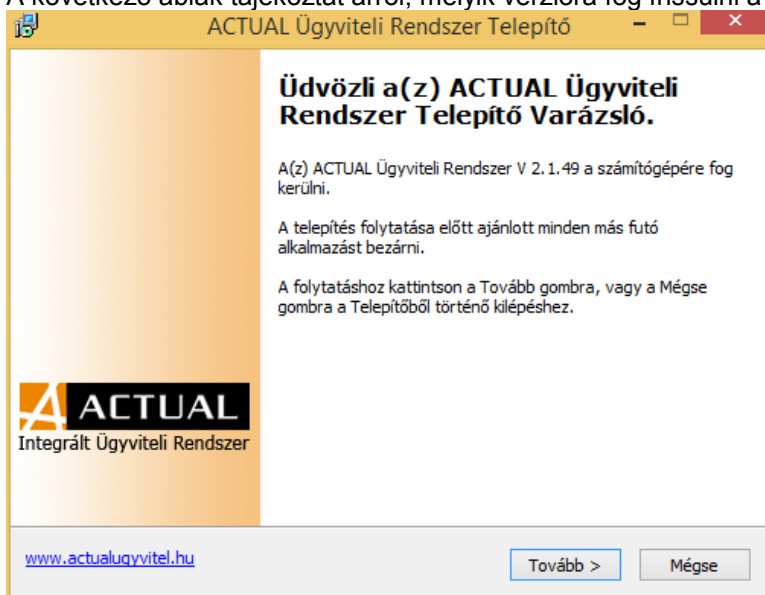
A következő ablak tájékoztat arról, melyik verzióra fog frissülni a

ACTUAL Ügyviteli Rendszer Telepítő

Üdvözli a(z) ACTUAL Ügyviteli Rendszer Telepítő Varázsló.

A(z) ACTUAL Ügyviteli Rendszer V 2.1.49 a számítógépére fog kerülni.

A telepítés folytatása előtt ajánlott minden más futó alkalmazást bezárni.

A folytatáshoz kattintson a Tovább gombra, vagy a Mégse gombra a Telepítőből történő kilépéshez.

ACTUAL
Integrált Ügyviteli Rendszer

www.actualugyvitel.hu

Tovább >

Mégse